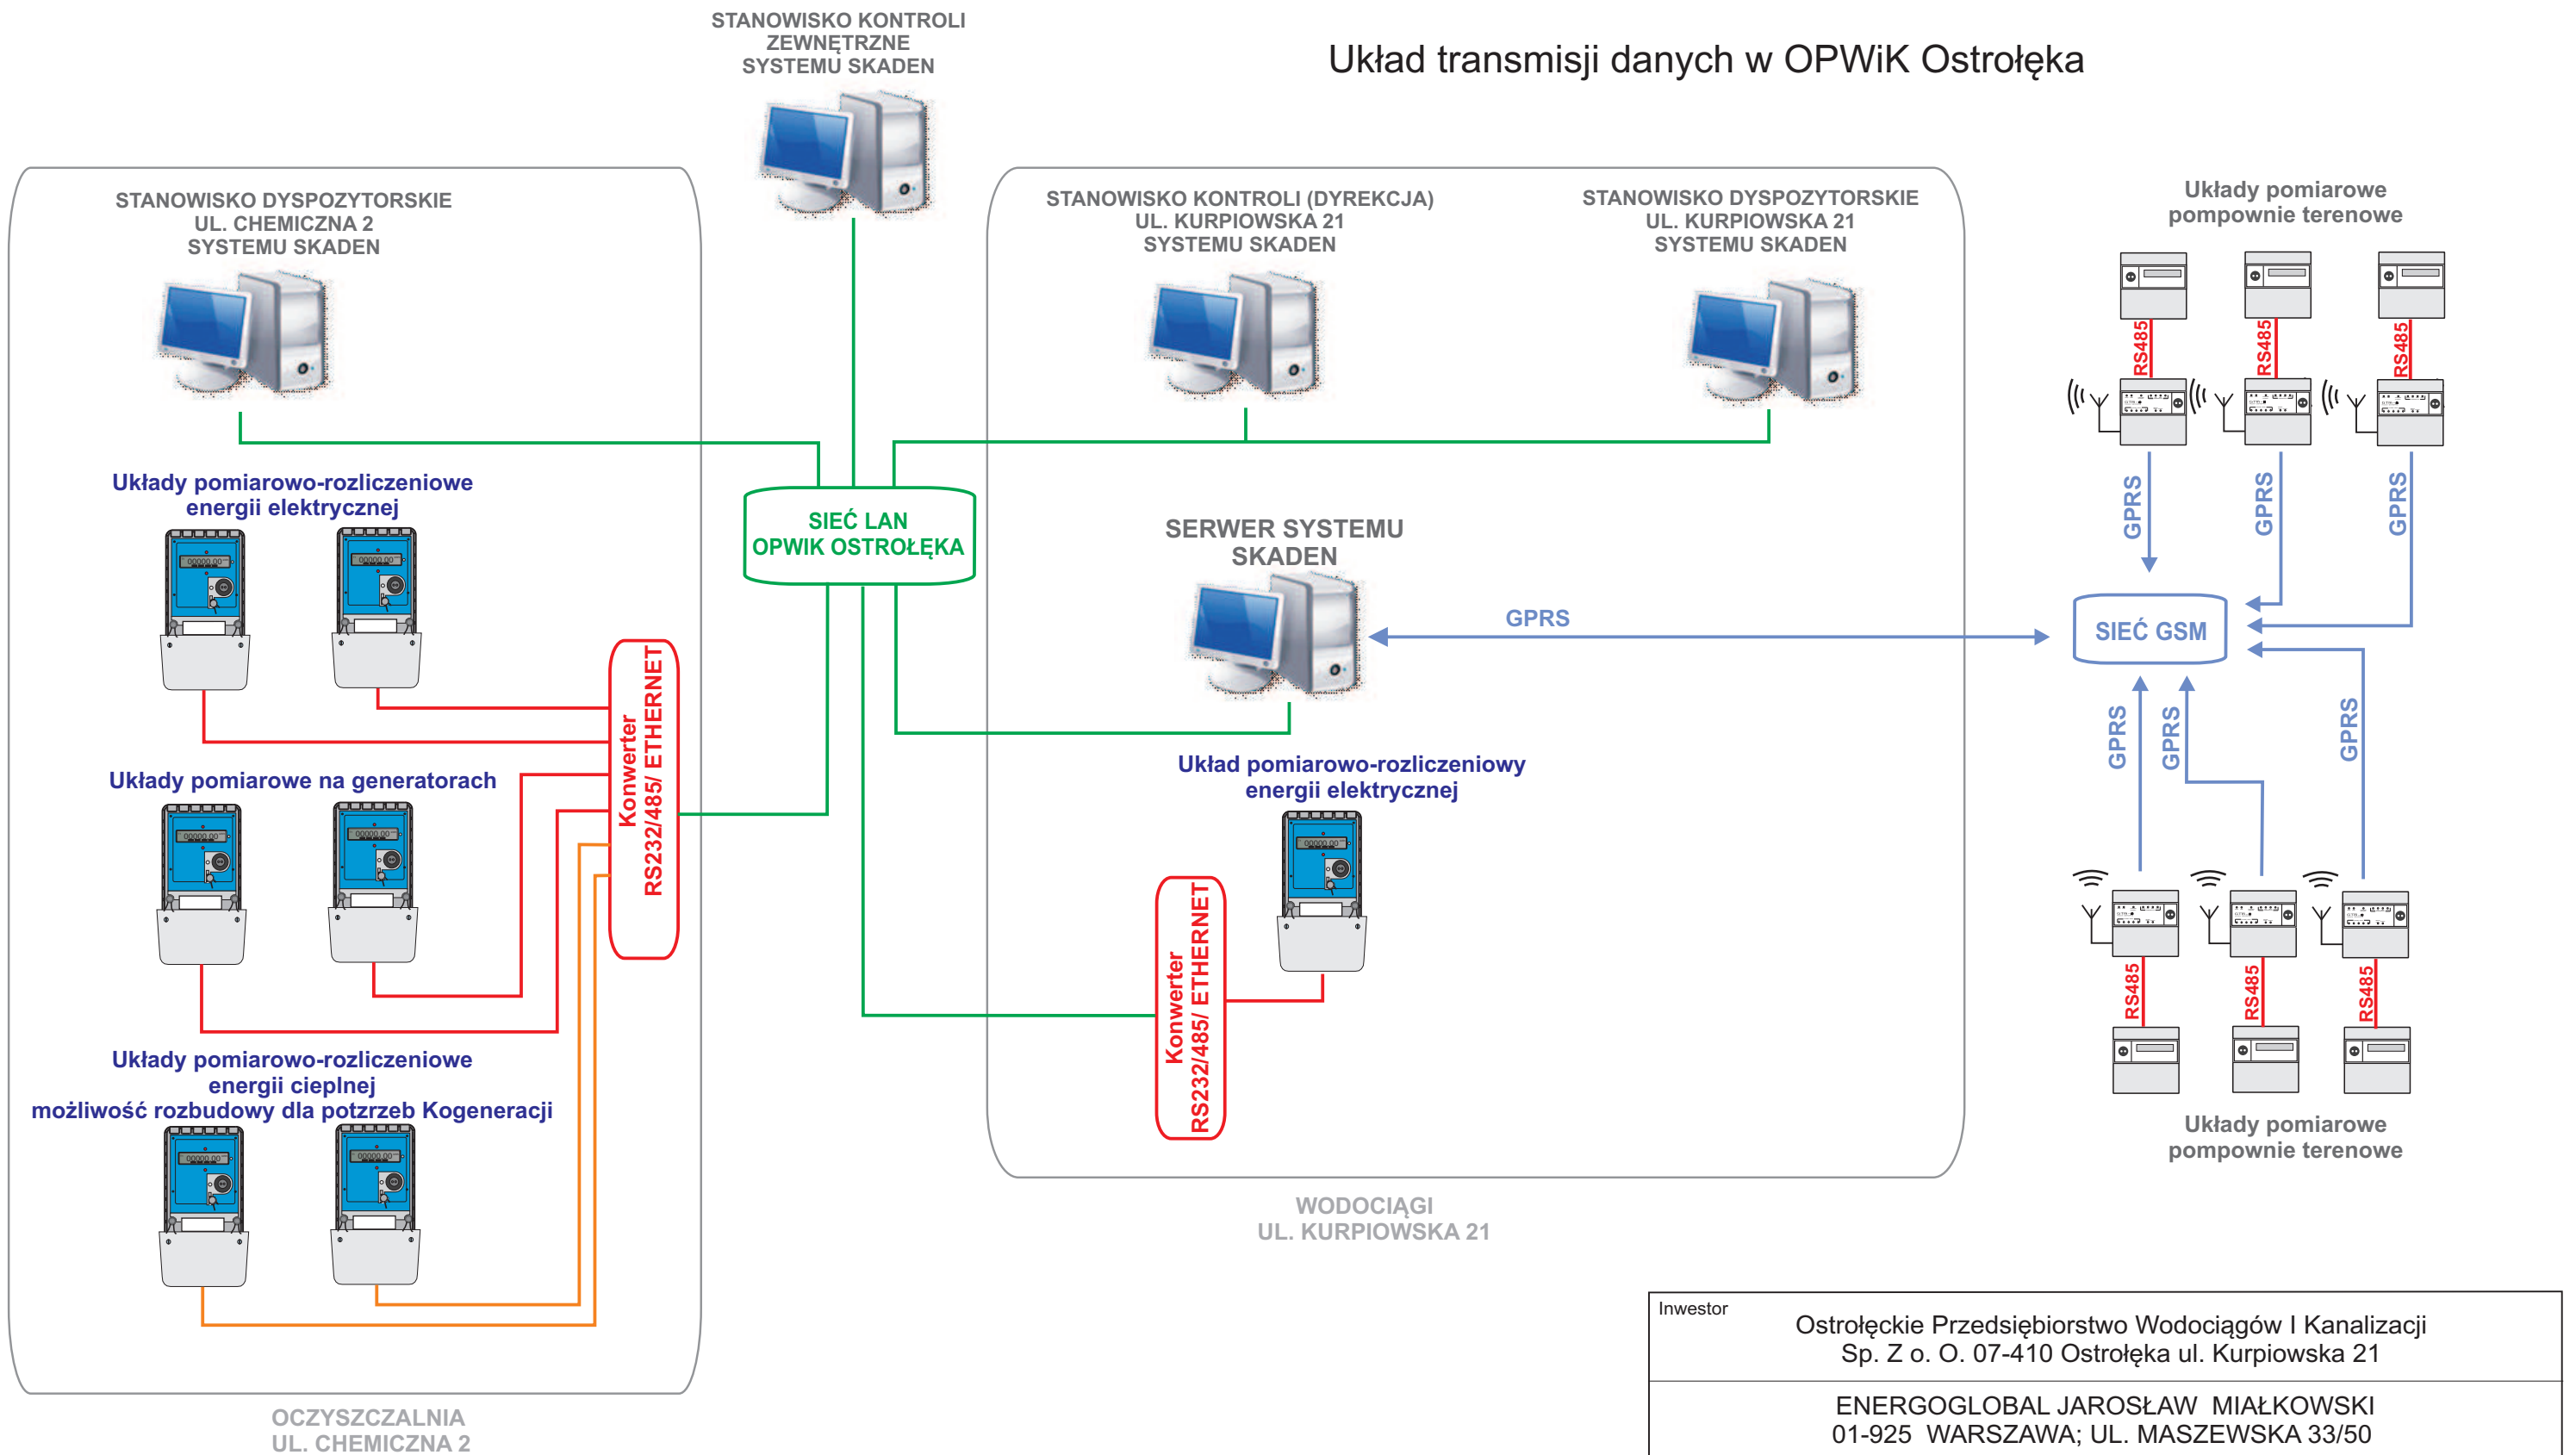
STANOWISKO KONTROLI
ZEWNĘTRZNE
SYSTEMU SKADEN

Układ transmisji danych w OPWiK Ostrołęka

STANOWISKO DYSPOZYTORSKIE
UL. CHEMICZNA 2
SYSTEMU SKADEN

STANOWISKO KONTROLI (DYREKCJA)
UL. KURPIOWSKA 21
SYSTEMU SKADEN

STANOWISKO DYSPOZYTORSKIE
UL. KURPIOWSKA 21
SYSTEMU SKADEN

Układy pomiarowe
pompownie terenowe

RS485 RS485 RS485

GPRS GPRS GPRS

Układy pomiarowo-rozliczeniowe
energii elektrycznej

SIEĆ LAN
OPWIK OSTROŁĘKA

SERWER SYSTEMU
SKADEN

GPRS

SIEĆ GSM

Konwerter
RS232/485/ ETHERNET

Układy pomiarowe na generatorach

Układ pomiarowo-rozliczeniowy
energii elektrycznej

GPRS GPRS GPRS

Konwerter
RS232/485/ ETHERNET

RS485 RS485 RS485

Układy pomiarowo-rozliczeniowe
energii cieplnej
możliwość rozbudowy dla potzrzeb Kogeneracji

Układy pomiarowe
pompownie terenowe

WODOCIĄGI
UL. KURPIOWSKA 21

OCZYSZCZALNIA
UL. CHEMICZNA 2

Inwestor
Ostrołęckie Przedsiębiorstwo Wodociągów I Kanalizacji
Sp. Z o. O. 07-410 Ostrołęka ul. Kurpiowska 21

ENERGOGLOBAL JAROSŁAW MIAŁKOWSKI
01-925 WARSZAWA; UL. MASZEWSKA 33/50